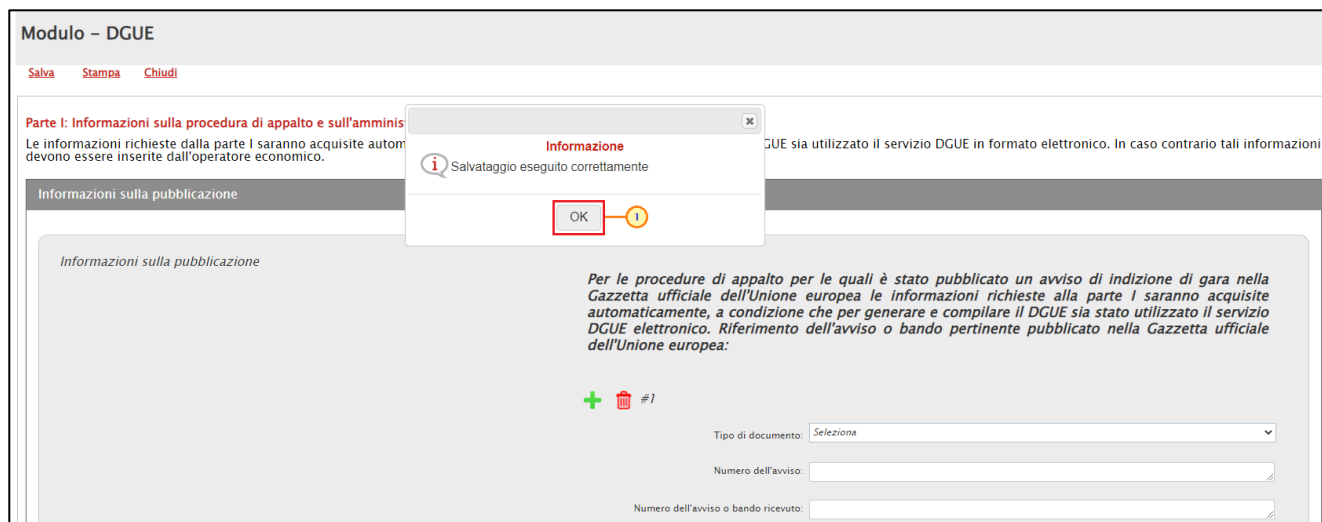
Modulo - DGUE

Salva Stampa Chiudi

Parte I: Informazioni sulla procedura di appalto e sull'amminis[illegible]

Le informazioni richieste dalla parte I saranno acquisite autom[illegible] GUE sia utilizzato il servizio DGUE in formato elettronico. In caso contrario tali informazioni devono essere inserite dall'operatore economico.

Informazione

Salvataggio eseguito correttamente

OK

1

Informazioni sulla pubblicazione

Informazioni sulla pubblicazione

Per le procedure di appalto per le quali è stato pubblicato un avviso di indizione di gara nella Gazzetta ufficiale dell'Unione europea le informazioni richieste alla parte I saranno acquisite automaticamente, a condizione che per generare e compilare il DGUE sia stato utilizzato il servizio DGUE elettronico. Riferimento dell'avviso o bando pertinente pubblicato nella Gazzetta ufficiale dell'Unione europea:

#1

Tipo di documento: Seleziona

Numero dell'avviso:

Numero dell'avviso o bando ricevuto: